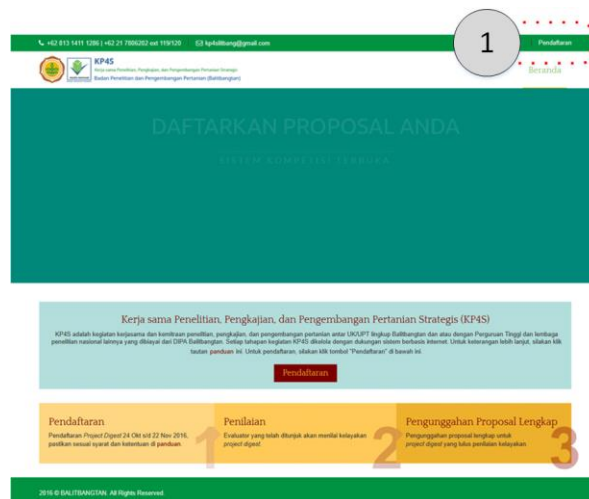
+62 813 1411 1206 | +62 21 7806202 ext 119/120 kp4sbalitbang@gmail.com

Pendaftaran

1

KP4S
Kerja sama Penelitian, Pengkajian, dan Pengembangan Pertanian Strategis
Badan Penelitian dan Pengembangan Pertanian (Balitbangtan)

Beranda

DAFTARKAN PROPOSAL ANDA

SISTEM KOMPETISI TERBUKA

Kerja sama Penelitian, Pengkajian, dan Pengembangan Pertanian Strategis (KP4S)

KP4S adalah kegiatan kerjasama dan kemitraan penelitian, pengkajian, dan pengembangan pertanian antar UK/UPT lingkup Balitbangtan dan atau dengan Perguruan Tinggi dan lembaga penelitian nasional lainnya yang dibiayai dari DIPA Balitbangtan. Setiap tahapan kegiatan KP4S dikelola dengan dukungan sistem berbasis internet. Untuk keterangan lebih lanjut, silakan klik tautan panduan ini. Untuk pendaftaran, silakan klik tombol "Pendaftaran" di bawah ini.

Pendaftaran

Pendaftaran
Pendaftaran Project Digest 24 Okt s/d 22 Nov 2016, pastikan sesuai syarat dan ketentuan di panduan.
1

Penilaian
Evaluator yang telah ditunjuk akan menilai kelayakan project digest.
2

Pengunggahan Proposal Lengkap
Pengunggahan proposal lengkap untuk project digest yang lulus penilaian kelayakan.
3

2016 © BALITBANGTAN. All Rights Reserved.